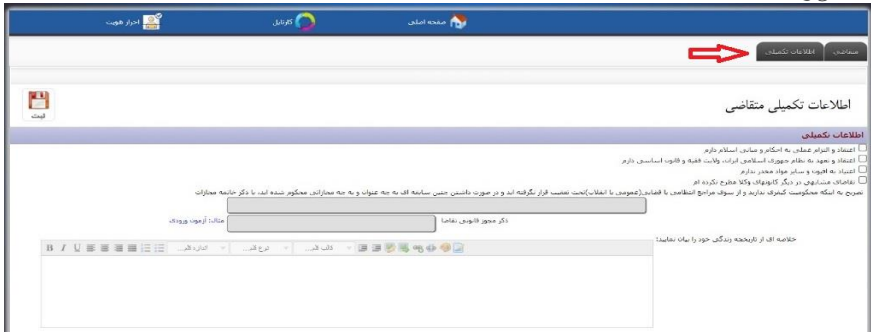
احراز هویت
کارتابل
صفحه اصلی

متقاضی
اطلاعات تکمیلی

اطلاعات تکمیلی متقاضی

ثبت

اطلاعات تکمیلی

اعتقاد و التزام عملی به احکام و شعائر اسلام دارم

اعتقاد و تعهد به نظام جمهوری اسلامی ایران، ولایت فقیه و قانون اساسی دارم

اعتیاد به افیون و سایر مواد مخدر ندارم

تقاضای مشابهی در دیگر کانونهای وکلا مطرح نکرده ام

تصریح به اینکه محکومیت کیفری ندارید و از سوی مراجع انتظامی یا قضایی(عمومی یا انقلاب)تحت تعقیب قرار نگرفته اید و در صورت داشتن چنین سابقه ای به چه عنوان و به چه مجازاتی محکوم شده اید، با ذکر خاتمه مجازات

ذکر مجوز قانونی تقاضا

مثال: آزمون ورودی

خلاصه ای از تاریخچه زندگی خود را بیان نمایید:

B I U

اندازه قلم...

نوع قلم...

قالب قلم...